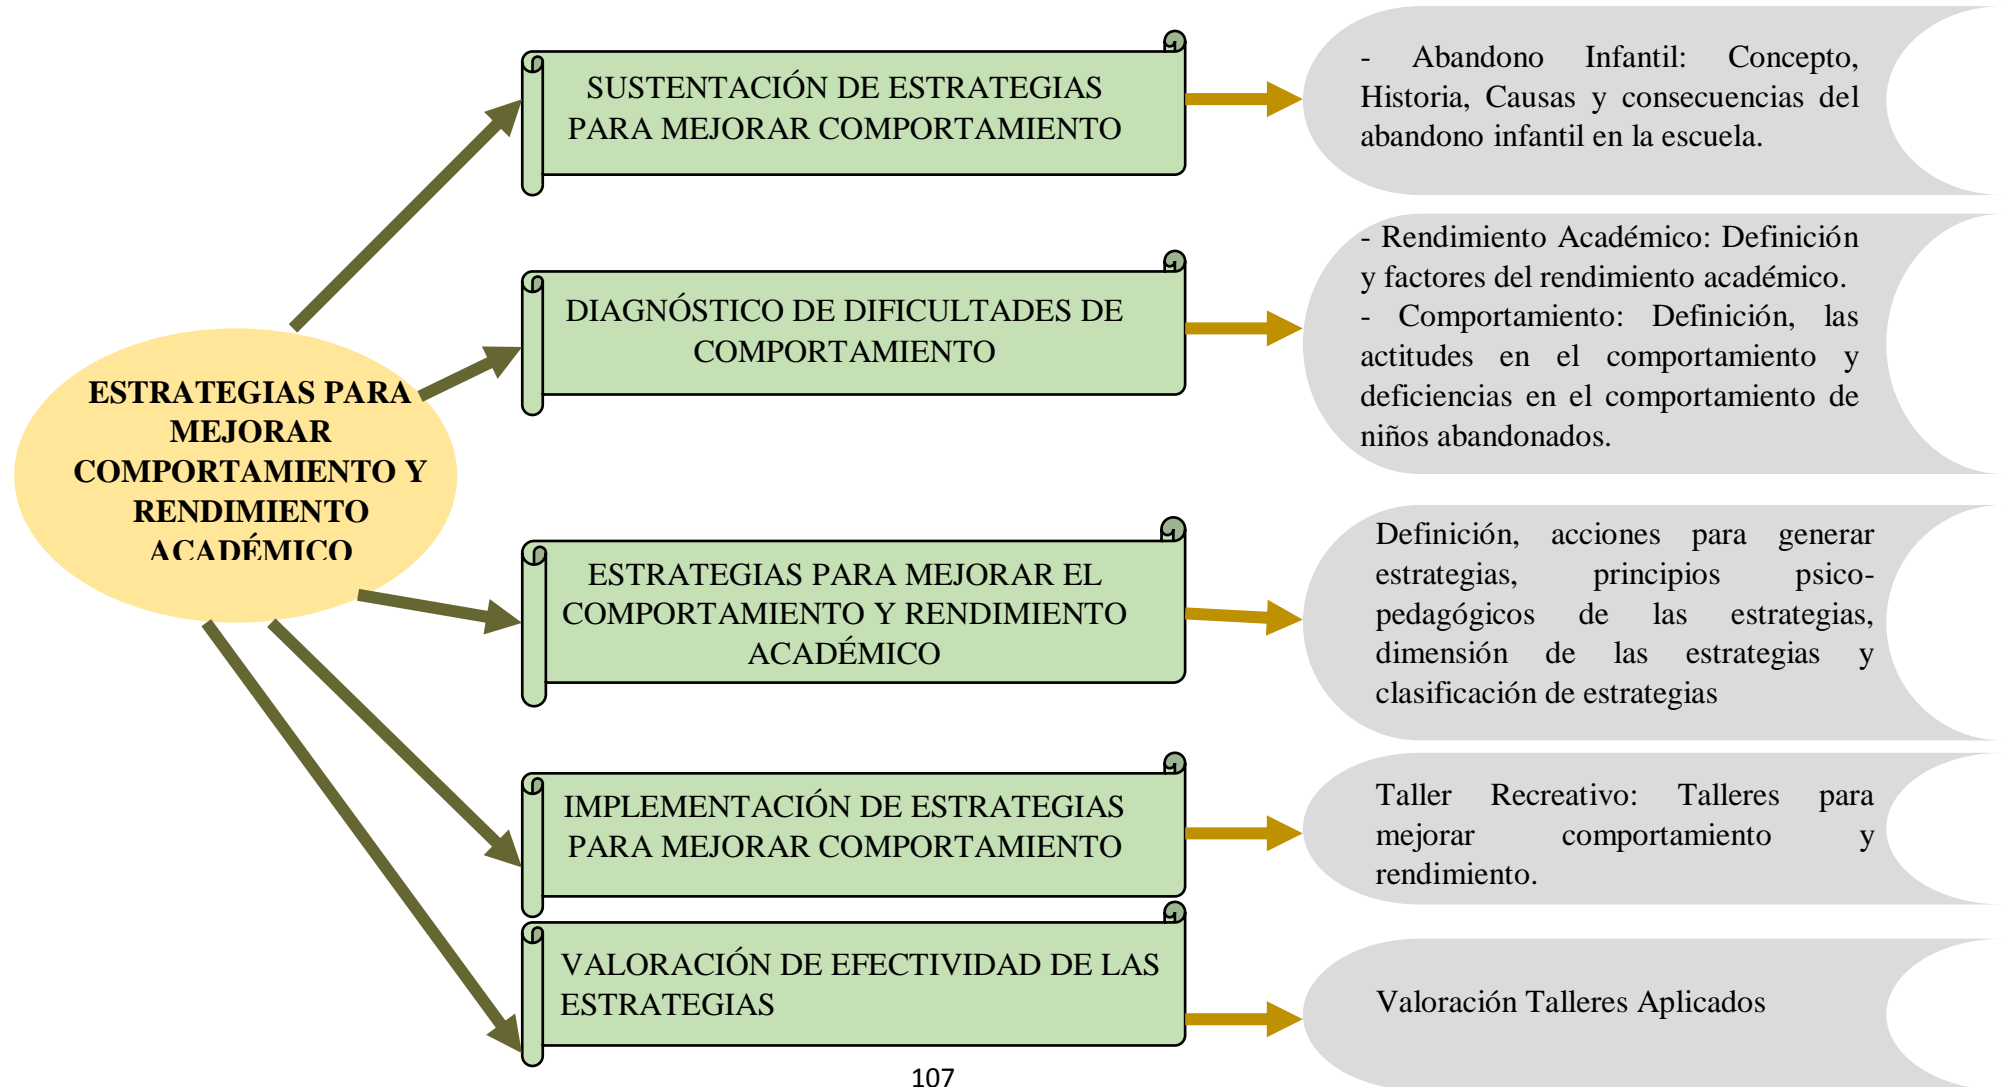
ESTRATEGIAS PARA MEJORAR COMPORTAMIENTO Y RENDIMIENTO ACADÉMICO

SUSTENTACIÓN DE ESTRATEGIAS PARA MEJORAR COMPORTAMIENTO

- Abandono Infantil: Concepto, Historia, Causas y consecuencias del abandono infantil en la escuela.

DIAGNÓSTICO DE DIFICULTADES DE COMPORTAMIENTO

- Rendimiento Académico: Definición y factores del rendimiento académico.
- Comportamiento: Definición, las actitudes en el comportamiento y deficiencias en el comportamiento de niños abandonados.

ESTRATEGIAS PARA MEJORAR EL COMPORTAMIENTO Y RENDIMIENTO ACADÉMICO

Definición, acciones para generar estrategias, principios psico-pedagógicos de las estrategias, dimensión de las estrategias y clasificación de estrategias

IMPLEMENTACIÓN DE ESTRATEGIAS PARA MEJORAR COMPORTAMIENTO

Taller Recreativo: Talleres para mejorar comportamiento y rendimiento.

VALORACIÓN DE EFECTIVIDAD DE LAS ESTRATEGIAS

Valoración Talleres Aplicados

107